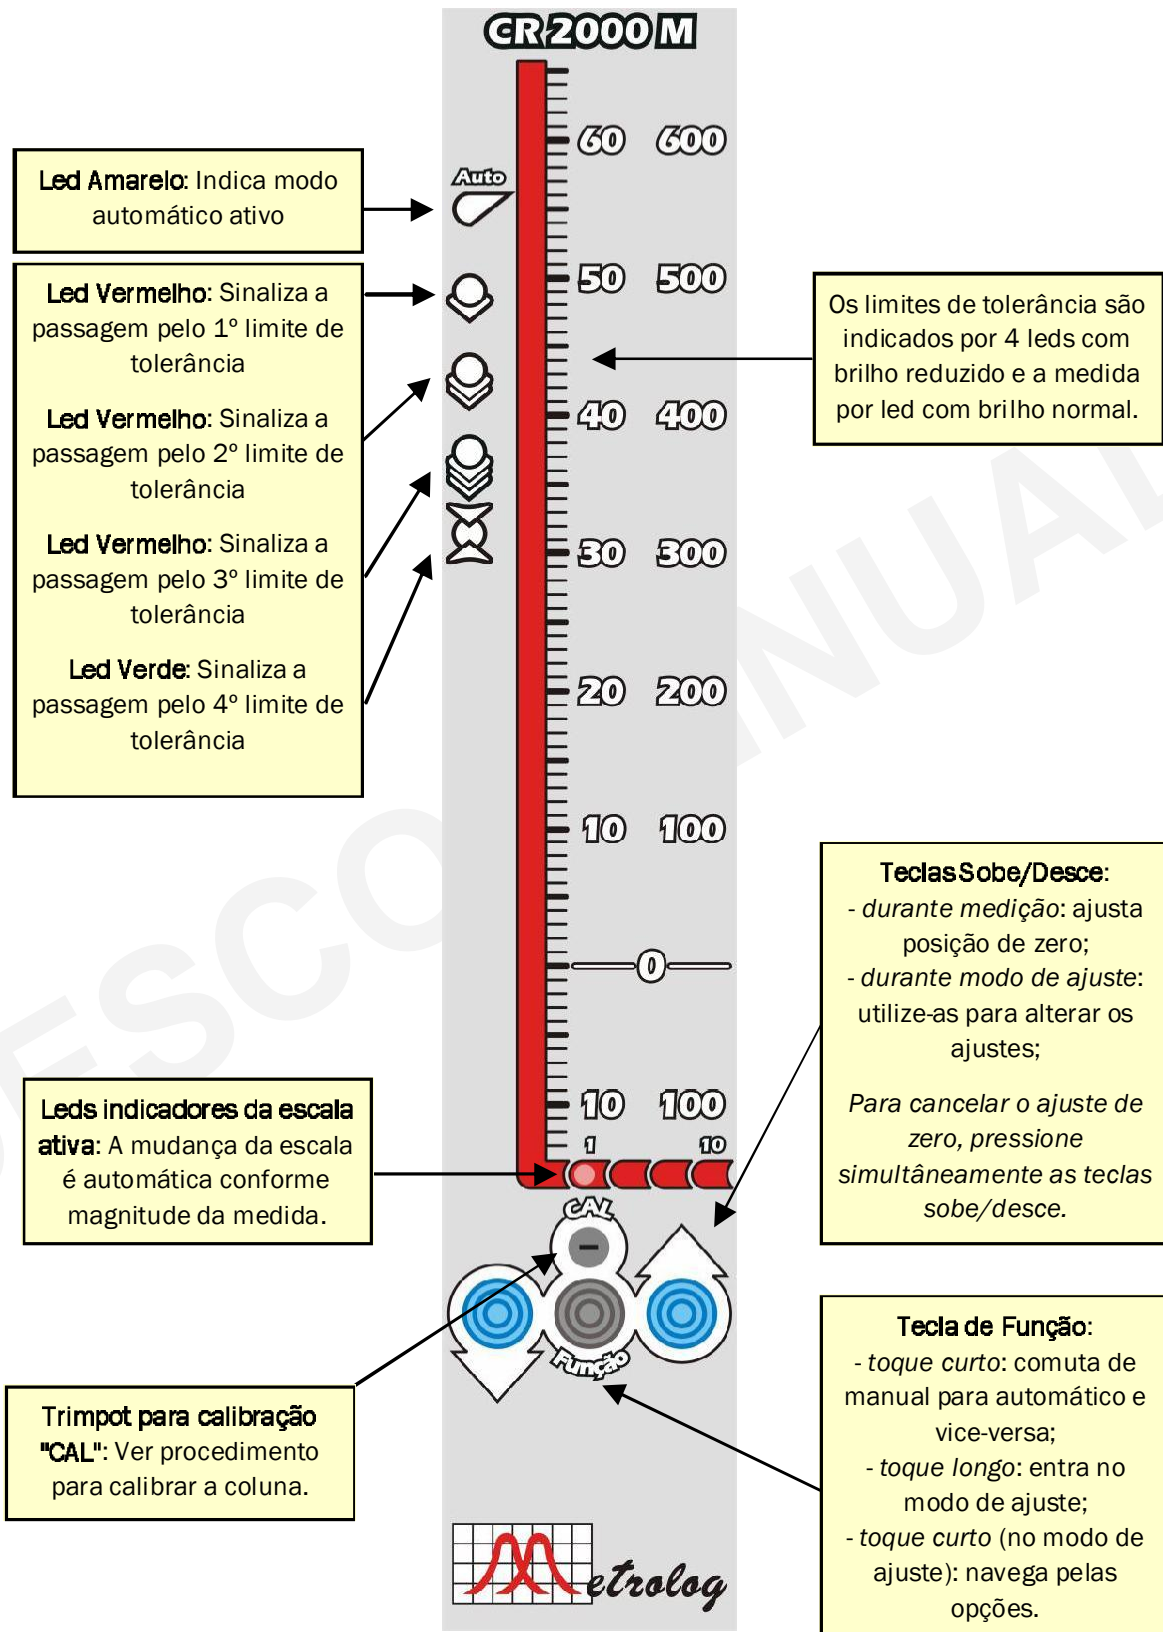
CR 2000 M

Led Amarelo: Indica modo automático ativo

Auto

Led Vermelho: Sinaliza a passagem pelo 1º limite de tolerância

Led Vermelho: Sinaliza a passagem pelo 2º limite de tolerância

Led Vermelho: Sinaliza a passagem pelo 3º limite de tolerância

Led Verde: Sinaliza a passagem pelo 4º limite de tolerância

60 600
50 500
40 400
30 300
20 200
10 100
0
10 100
1 10

Os limites de tolerância são indicados por 4 leds com brilho reduzido e a medida por led com brilho normal.

Teclas Sobe/Desce:
- *durante medição*: ajusta posição de zero;
- *durante modo de ajuste*: utilize-as para alterar os ajustes;

*Para cancelar o ajuste de zero, pressione simultâneamente as teclas sobe/desce.*

Leds indicadores da escala ativa: A mudança da escala é automática conforme magnitude da medida.

CAL

Função

Tecla de Função:
- *toque curto*: comuta de manual para automático e vice-versa;
- *toque longo*: entra no modo de ajuste;
- *toque curto* (no modo de ajuste): navega pelas opções.

Trimpot para calibração "CAL": Ver procedimento para calibrar a coluna.

Metrolog